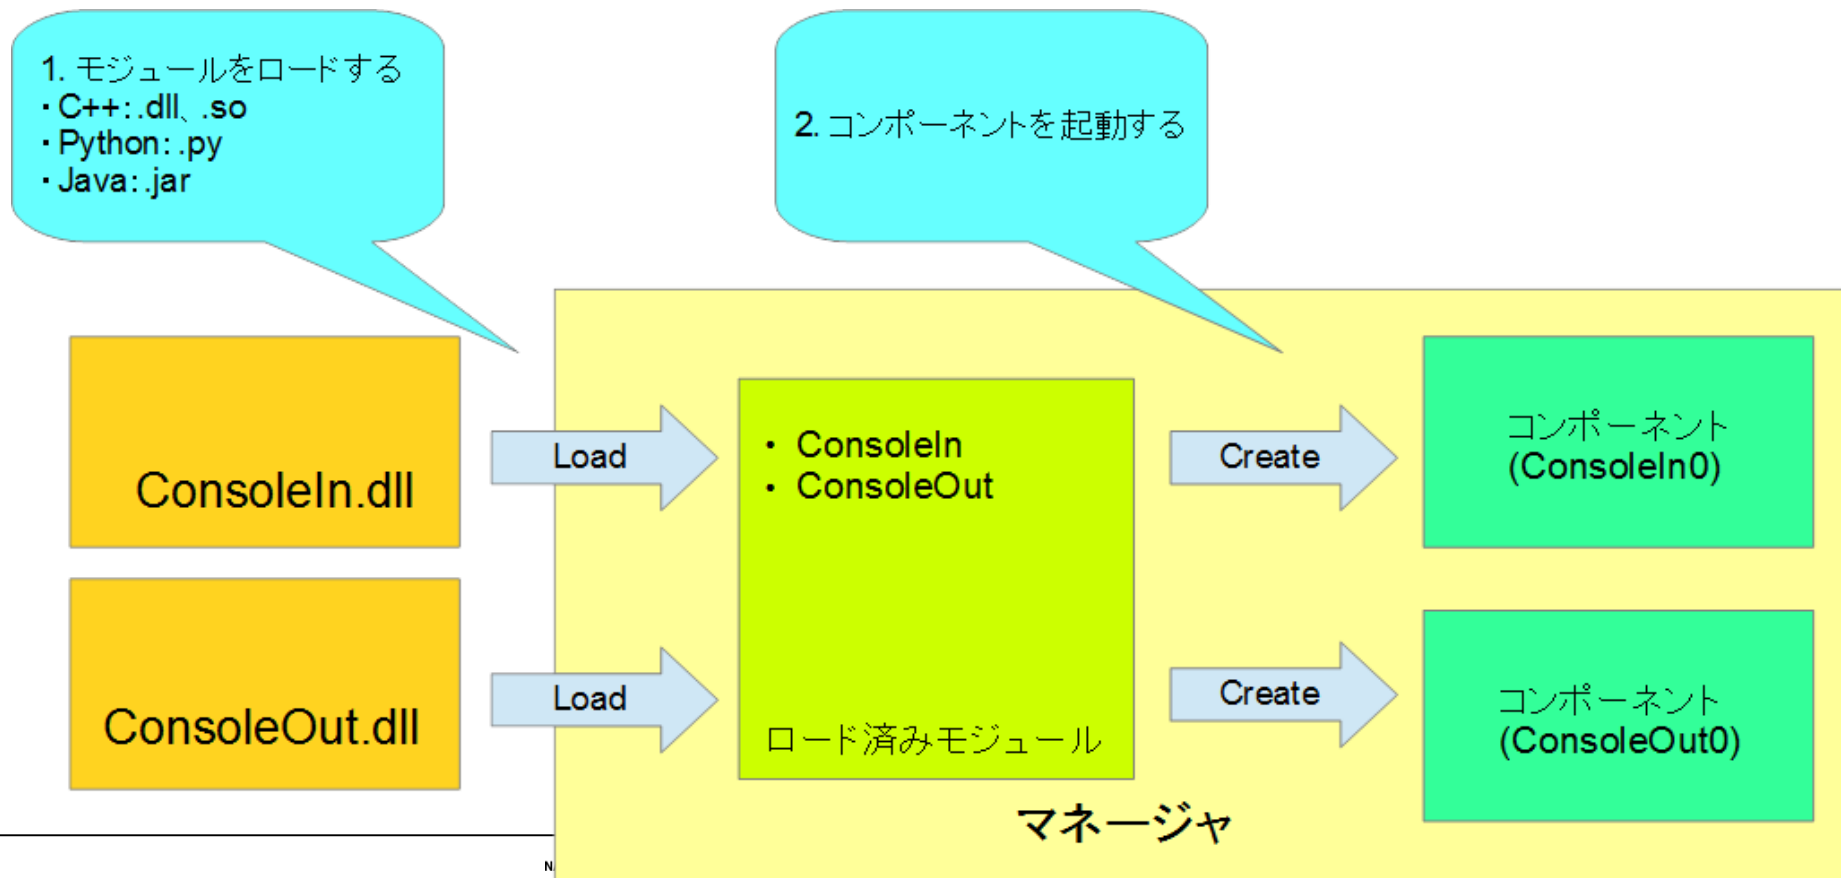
1. モジュールをロードする
・C++:.dll、.so
・Python:.py
・Java:.jar

2. コンポーネントを起動する

ConsoleIn.dll

ConsoleOut.dll

Load

Load

• ConsoleIn
• ConsoleOut

ロード済みモジュール

Create

Create

コンポーネント
(ConsoleIn0)

コンポーネント
(ConsoleOut0)

マネージャ

N